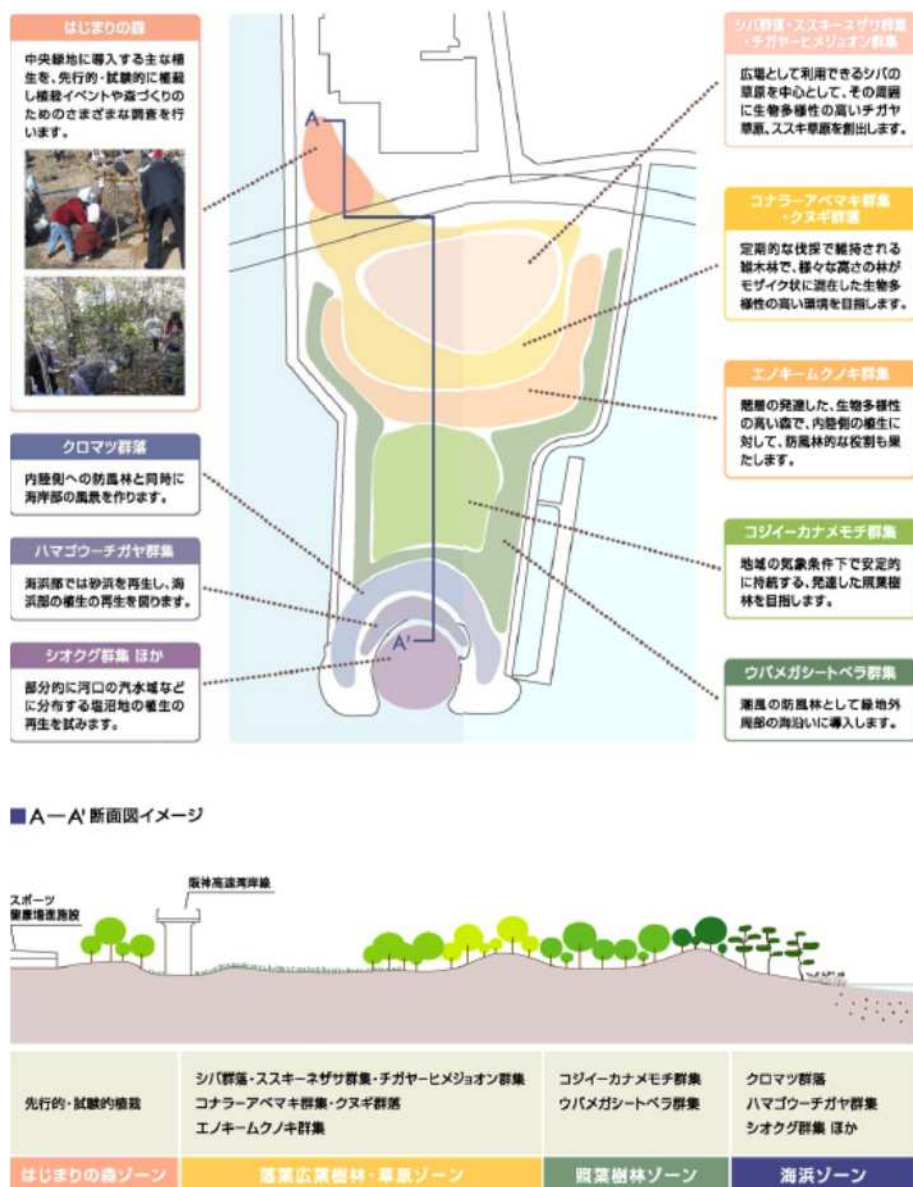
はじまりの森

中央緑地に導入する主な植生を、先行的・試験的に植栽し植栽イベントや森づくりのためのさまざまな調査を行います。

クロマツ群落

内陸側への防風林と同時に海岸部の風景を作ります。

ハマゴウーチガヤ群集

海浜部では砂浜を再生し、海浜部の植生の再生を図ります。

シオクグ群集 ほか

部分的に河口の汽水域などに分布する塩沼地の植生の再生を試みます。

シバ群落・ススキーネザサ群集・チガヤーヒメジョオン群集

広場として利用できるシバの草原を中心として、その周囲に生物多様性の高いチガヤ草原、ススキ草原を創出します。

コナラーアベマキ群集・クヌギ群落

定期的な伐採で維持される雑木林で、様々な高さの林がモザイク状に混在した生物多様性の高い環境を目指します。

エノキームクノキ群集

階層の発達した、生物多様性の高い森で、内陸側の植生に対して、防風林的な役割も果たします。

コジイーカナメモチ群集

地域の気象条件下で安定的に持続する、発達した照葉樹林を目指します。

ウバメガシートベラ群集

潮風の防風林として緑地外周部の海沿いに導入します。

A

A'

■A―A' 断面図イメージ

スポーツ競技場施設

阪神高速湾岸線

| 先行的・試験的植栽 | シバ群落・ススキーネザサ群集・チガヤーヒメジョオン群集 コナラーアベマキ群集・クヌギ群落 エノキームクノキ群集 | コジイーカナメモチ群集 ウバメガシートベラ群集 | クロマツ群落 ハマゴウーチガヤ群集 シオクグ群集 ほか |
|---|---|---|---|
| はじまりの森ゾーン | 落葉広葉樹林・草原ゾーン | 照葉樹林ゾーン | 海浜ゾーン |